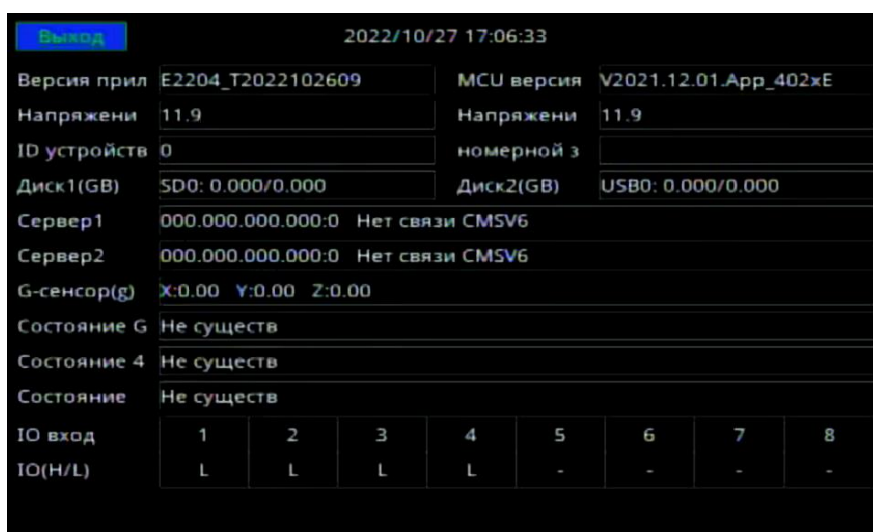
Выход

2022/10/27 17:06:33

| Версия прил | E2204_T2022102609 | MCU версия | V2021.12.01.App_402xE |
|---|---|---|---|
| Напряжени | 11.9 | Напряжени | 11.9 |
| ID устройств | 0 | номерной з | |
| Диск1(GB) | SD0: 0.000/0.000 | Диск2(GB) | USB0: 0.000/0.000 |

Сервер1 000.000.000.000:0 Нет связи CMSV6

Сервер2 000.000.000.000:0 Нет связи CMSV6

G-сенсор(g) X:0.00 Y:0.00 Z:0.00

Состояние G Не существ

Состояние 4 Не существ

Состояние Не существ

| IO вход | 1 | 2 | 3 | 4 | 5 | 6 | 7 | 8 |
|---|---|---|---|---|---|---|---|---|
| IO(H/L) | L | L | L | L | - | - | - | - |